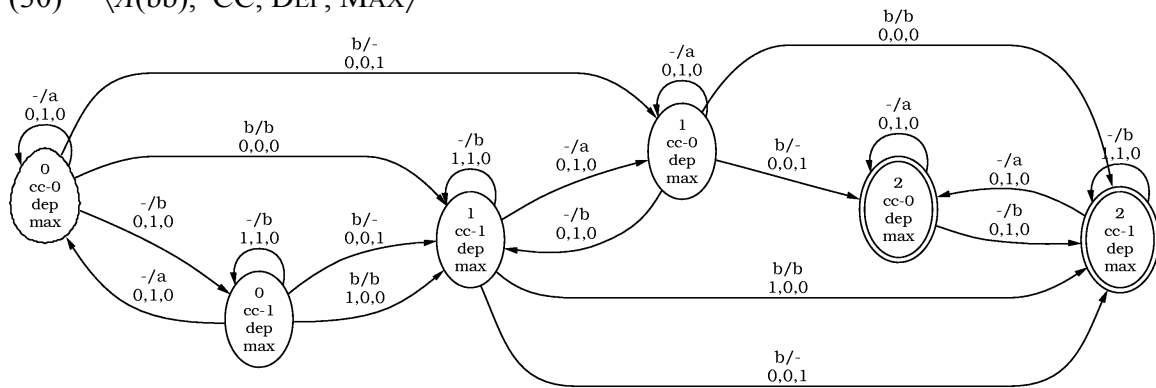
(30) ⟨λ(bb), *CC, DEP, MAX⟩

b/-
0,0,1

-/a
0,1,0

b/b
0,0,0

-/a
0,1,0

0
cc-0
dep
max

b/b
0,0,0

-/b
1,1,0

-/a
0,1,0

1
cc-0
dep
max

b/-
0,0,1

-/a
0,1,0

2
cc-0
dep
max

-/a
0,1,0

-/b
1,1,0

2
cc-1
dep
max

-/b
0,1,0

-/b
1,1,0

b/-
0,0,1

1
cc-1
dep
max

-/b
0,1,0

-/b
0,1,0

-/a
0,1,0

0
cc-1
dep
max

b/b
1,0,0

b/b
1,0,0

b/-
0,0,1